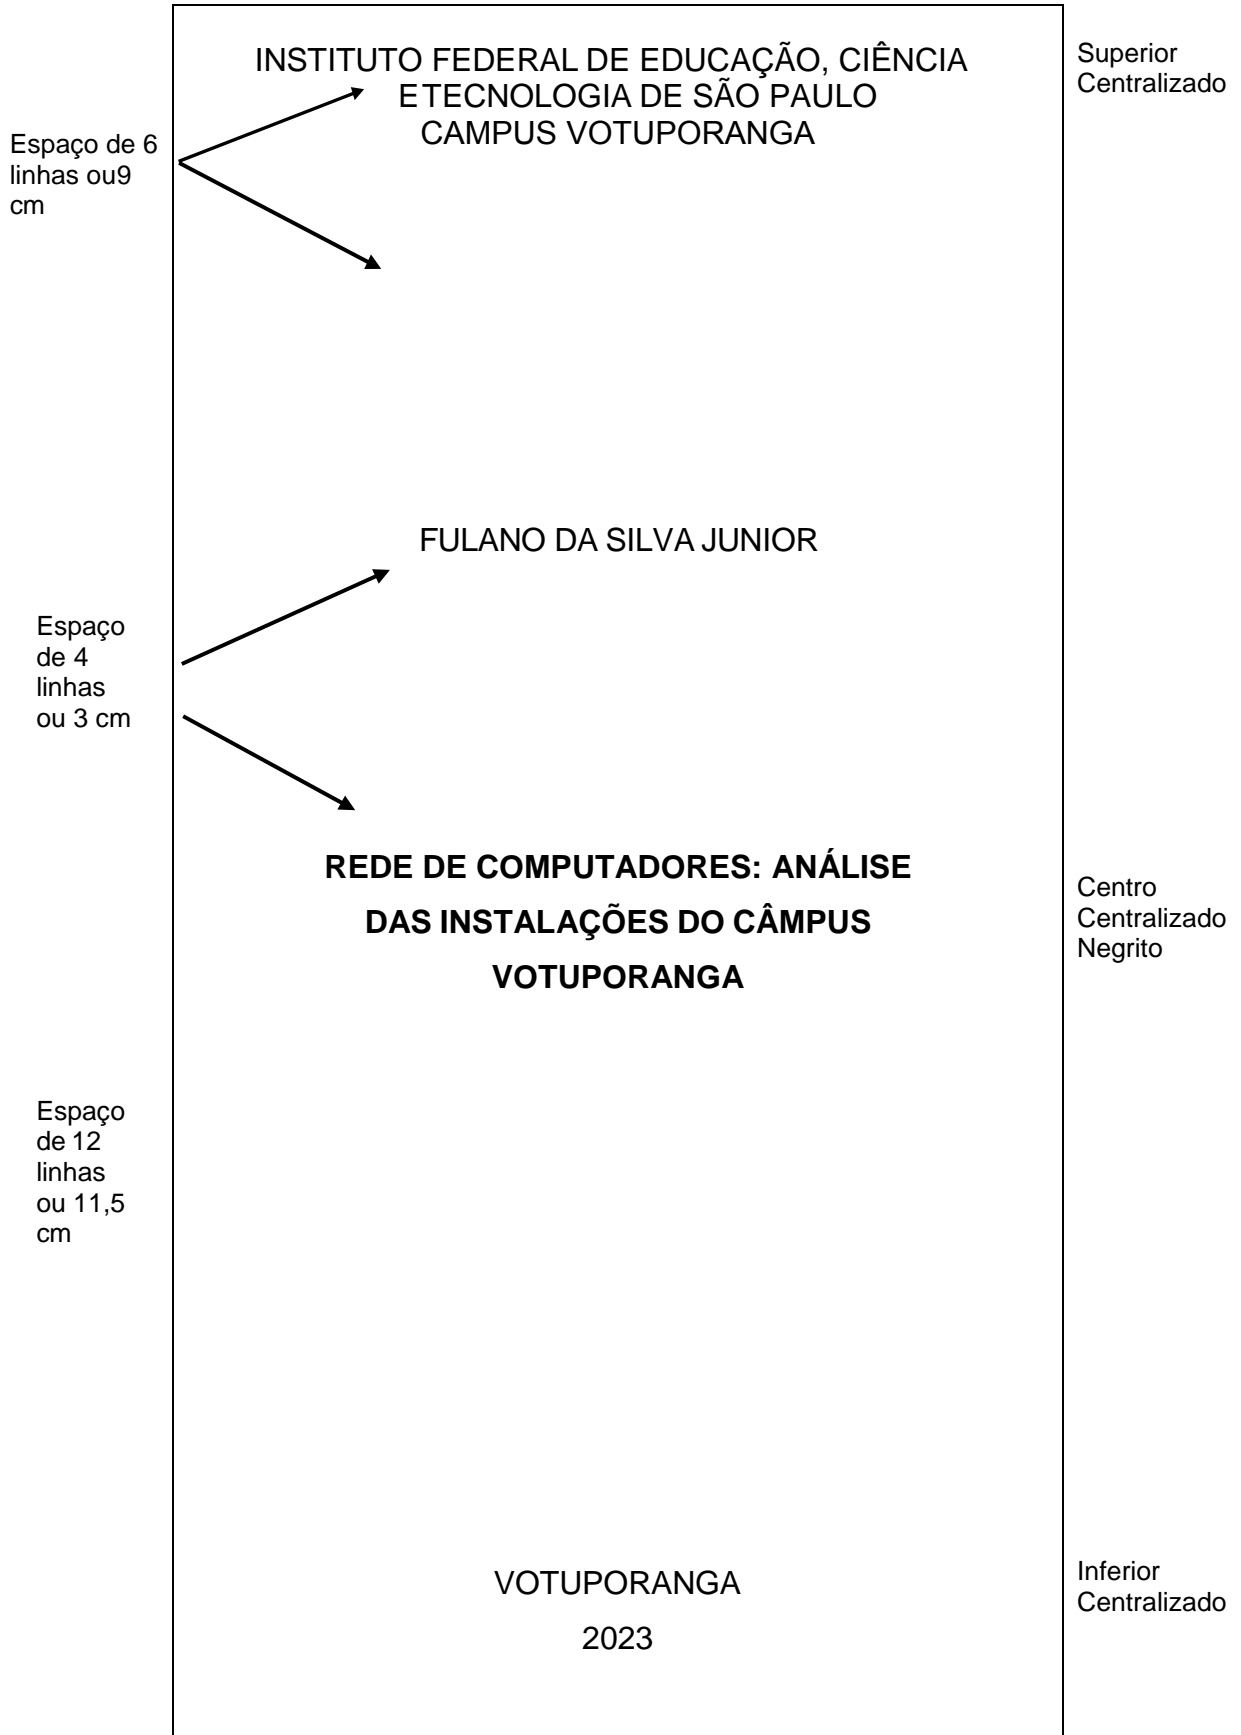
INSTITUTO FEDERAL DE EDUCAÇÃO, CIÊNCIA ETECNOLOGIA DE SÃO PAULO
CAMPUS VOTUPORANGA

Superior
Centralizado

Espaço de 6 linhas ou9 cm

FULANO DA SILVA JUNIOR

Espaço de 4 linhas ou 3 cm

**REDE DE COMPUTADORES: ANÁLISE DAS INSTALAÇÕES DO CÂMPUS VOTUPORANGA**

Centro
Centralizado
Negrito

Espaço de 12 linhas ou 11,5 cm

VOTUPORANGA
2023

Inferior
Centralizado